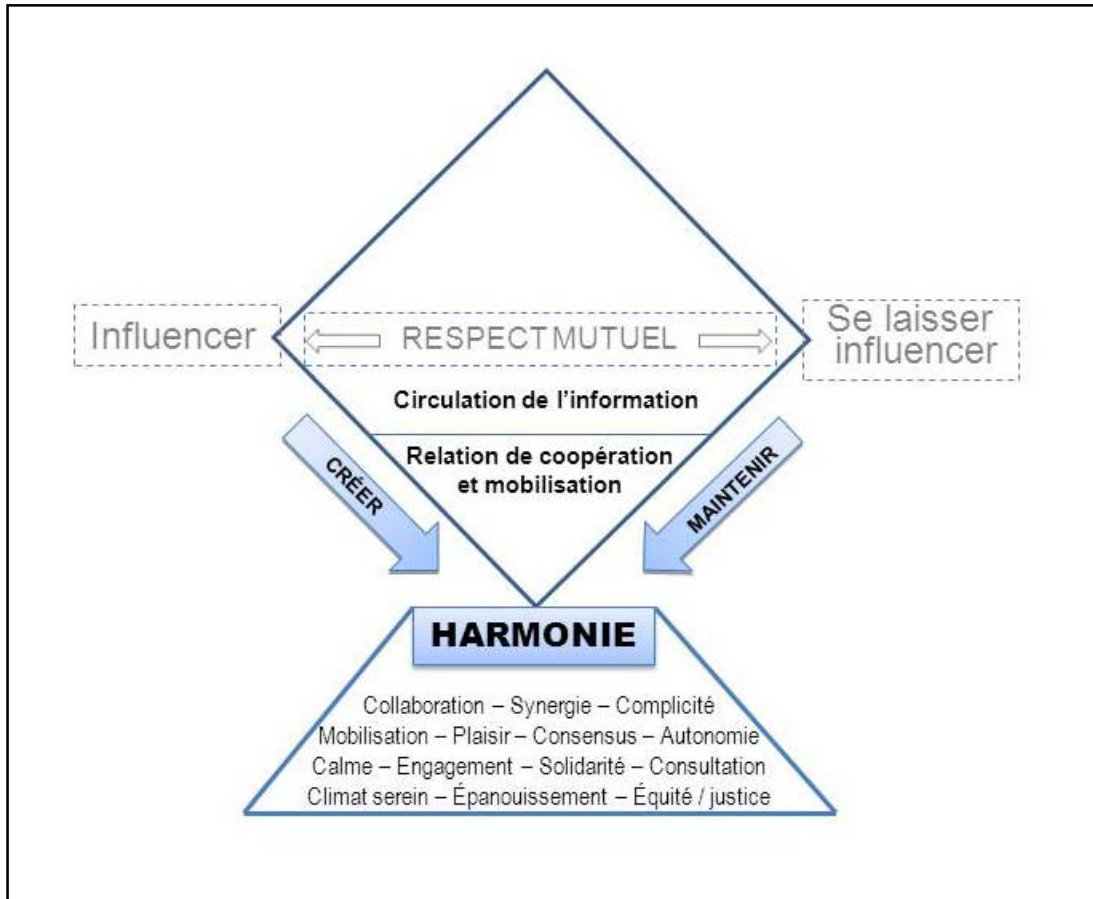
Influencer

RESPECT MUTUEL

Se laisser influencer

Circulation de l'information

Relation de coopération et mobilisation

CRÉER

MAINTENIR

HARMONIE

Collaboration – Synergie – Complicité
Mobilisation – Plaisir – Consensus – Autonomie
Calme – Engagement – Solidarité – Consultation
Climat serein – Épanouissement – Équité / justice